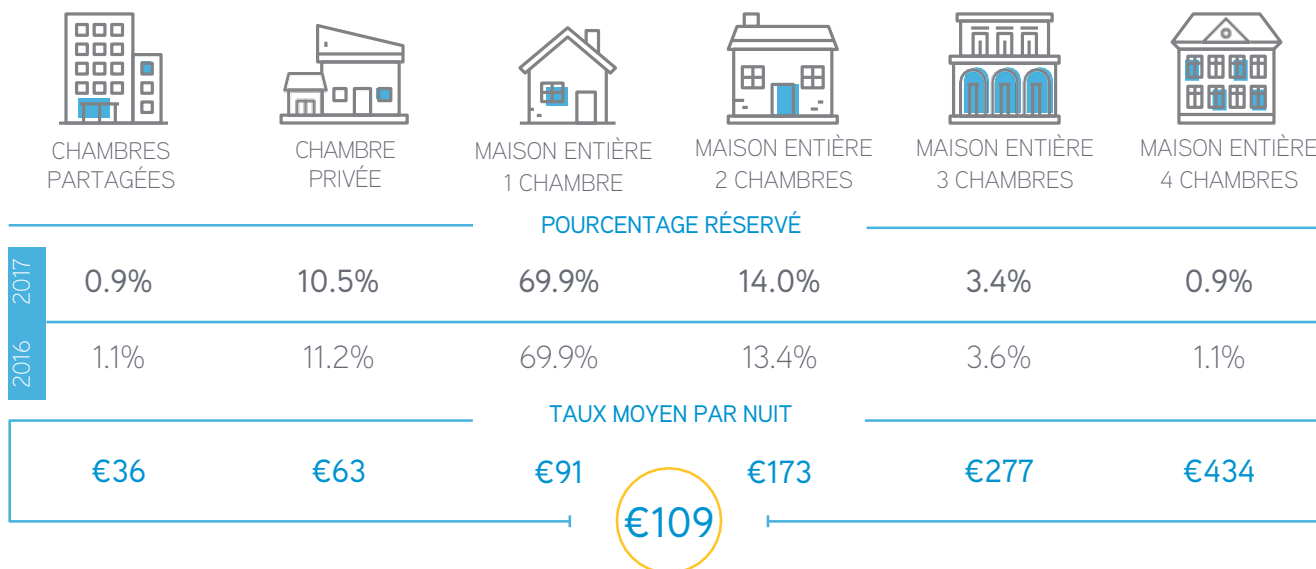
CHAMBRES PARTAGÉES

CHAMBRE PRIVÉE

MAISON ENTIÈRE 1 CHAMBRE

MAISON ENTIÈRE 2 CHAMBRES

MAISON ENTIÈRE 3 CHAMBRES

MAISON ENTIÈRE 4 CHAMBRES

POURCENTAGE RÉSERVÉ

| | | | | | | |
|---|---|---|---|---|---|---|
| 2017 | 0.9% | 10.5% | 69.9% | 14.0% | 3.4% | 0.9% |
| 2016 | 1.1% | 11.2% | 69.9% | 13.4% | 3.6% | 1.1% |

TAUX MOYEN PAR NUIT

€36 €63 €91 €173 €277 €434

€109